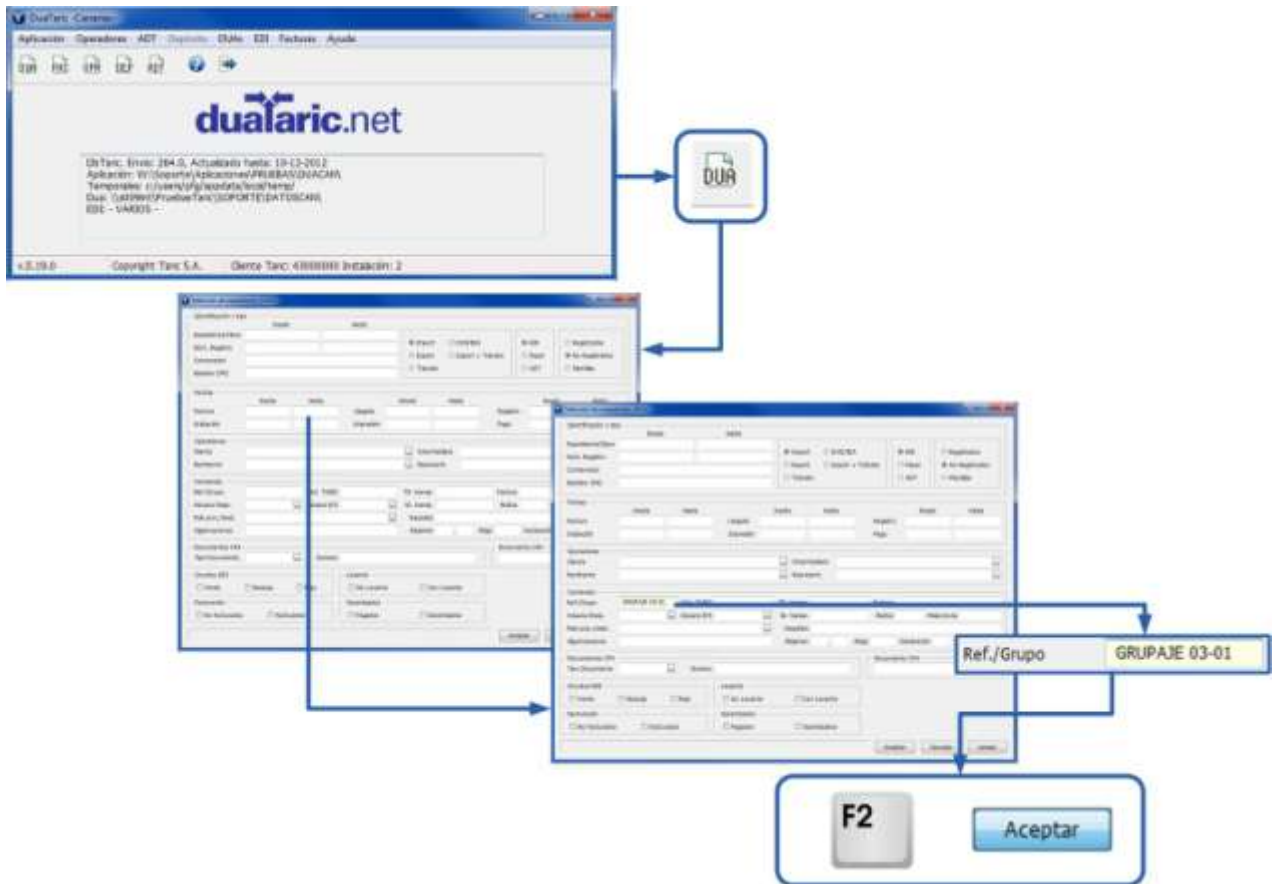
DuaTaric Canarias

Aplicación Operadores ADT Depósito DUAs EDI Facturas Ayuda

DUA DAE CTR DET REF

duataric.net

DuTaric. Envío: 264.0, Actualizado hasta: 10-12-2012
Aplicación: W:\Soporte\Aplicaciones\PRUEBAS\DUACAN\
Temporales: c:\users\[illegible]\appdata\local\temp\
Dua: \\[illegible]\PruebasTaric\SOPORTE\DATOSCAN\
EDI: - VARIOS -

v.5.19.0 Copyright Taric S.A. Cliente Taric: 43000000 Instalación: 2

DUA

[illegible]

Ref./Grupo GRUPAJE 03-01

F2 Aceptar